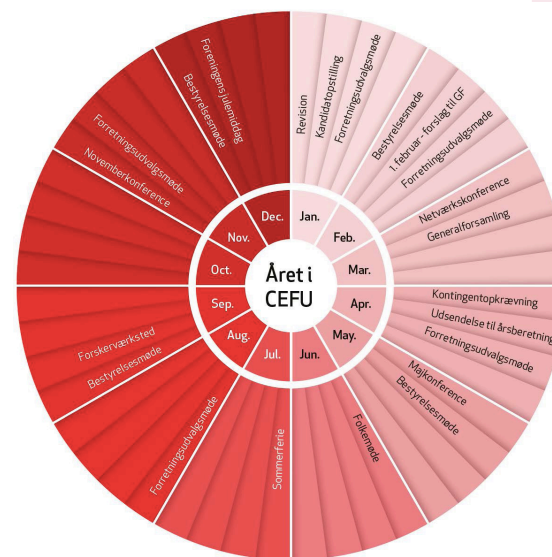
Året i CEFU

Jan.
Revision
Kandidatopstilling
Forretningsudvalgsmøde

Feb.
Bestyrelsesmøde
1. februar - forslag til GF
Forretningsudvalgsmøde

Mar.
Netværkskonference
Generalforsamling

Apr.
Kontingentopkrævning
Udsendelse til årsberetning
Forretningsudvalgsmøde

May.
Majkonference
Bestyrelsesmøde

Jun.
Folkemøde

Jul.
Sommerferie

Aug.
Forretningsudvalgsmøde

Sep.
Forskerværksted
Bestyrelsesmøde

Oct.

Nov.
Forretningsudvalgsmøde
Novemberkonference

Dec.
Foreningens julemiddag
Bestyrelsesmøde